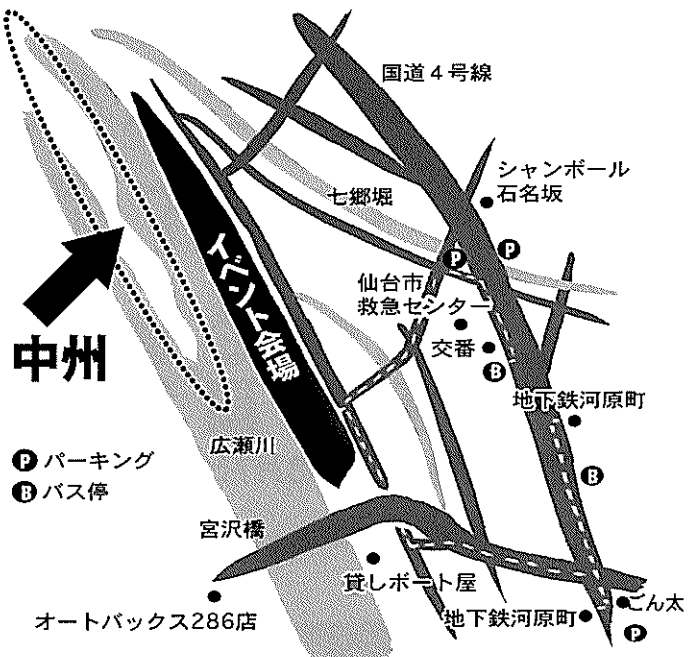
国道４号線

シャンボール石名坂

七郷堀

P

P

イベント会場

仙台市救急センター

中州

交番

B

地下鉄河原町

P パーキング

B バス停

広瀬川

B

宮沢橋

貸しボート屋

オートバックス286店

地下鉄河原町

ごん太

P